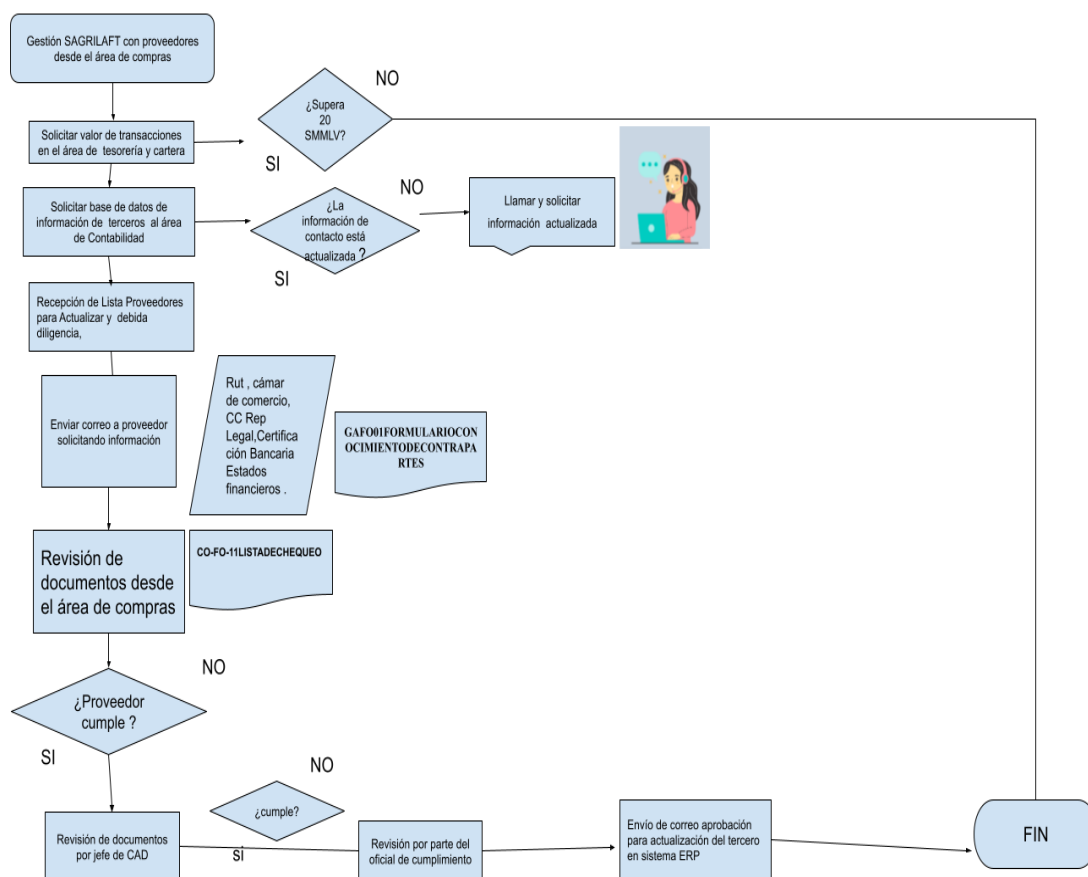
Gestión SAGRILAFT con proveedores desde el área de compras

NO

¿Supera 20 SMMLV?

Solicitar valor de transacciones en el área de tesorería y cartera

SI

NO

Solicitar base de datos de información de terceros al área de Contabilidad

¿La información de contacto está actualizada?

Llamar y solicitar información actualizada

SI

Recepción de Lista Proveedores para Actualizar y debida diligencia,

Enviar correo a proveedor solicitando información

Rut , cámar de comercio, CC Rep Legal,Certificación Bancaria Estados financieros .

GAFO01FORMULARIOCONOCIMIENTODECONTRAPARTES

Revisión de documentos desde el área de compras

CO-FO-11LISTADECHEQUEO

NO

¿Proveedor cumple ?

SI

NO

¿cumple?

Revisión de documentos por jefe de CAD

SI

Revisión por parte del oficial de cumplimiento

Envío de correo aprobación para actualización del tercero en sistema ERP

FIN